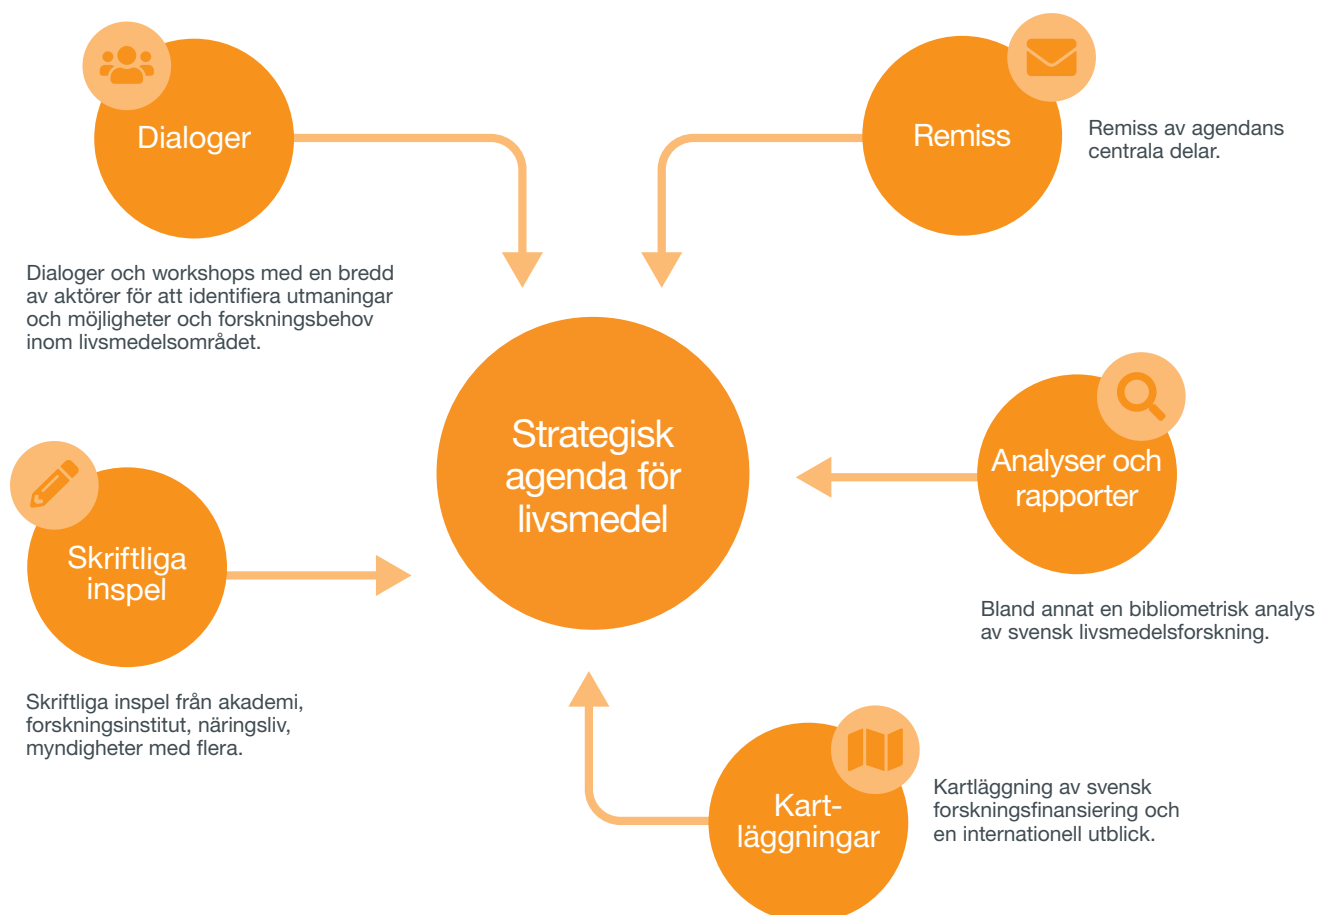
Dialoger

Dialoger och workshops med en bredd av aktörer för att identifiera utmaningar och möjligheter och forskningsbehov inom livsmedelsområdet.

Remiss

Remiss av agendans centrala delar.

Strategisk agenda för livsmedel

Skriftliga inspel

Skriftliga inspel från akademi, forskningsinstitut, näringsliv, myndigheter med flera.

Analyser och rapporter

Bland annat en bibliometrisk analys av svensk livsmedelsforskning.

Kartläggningar

Kartläggning av svensk forskningsfinansiering och en internationell utblick.